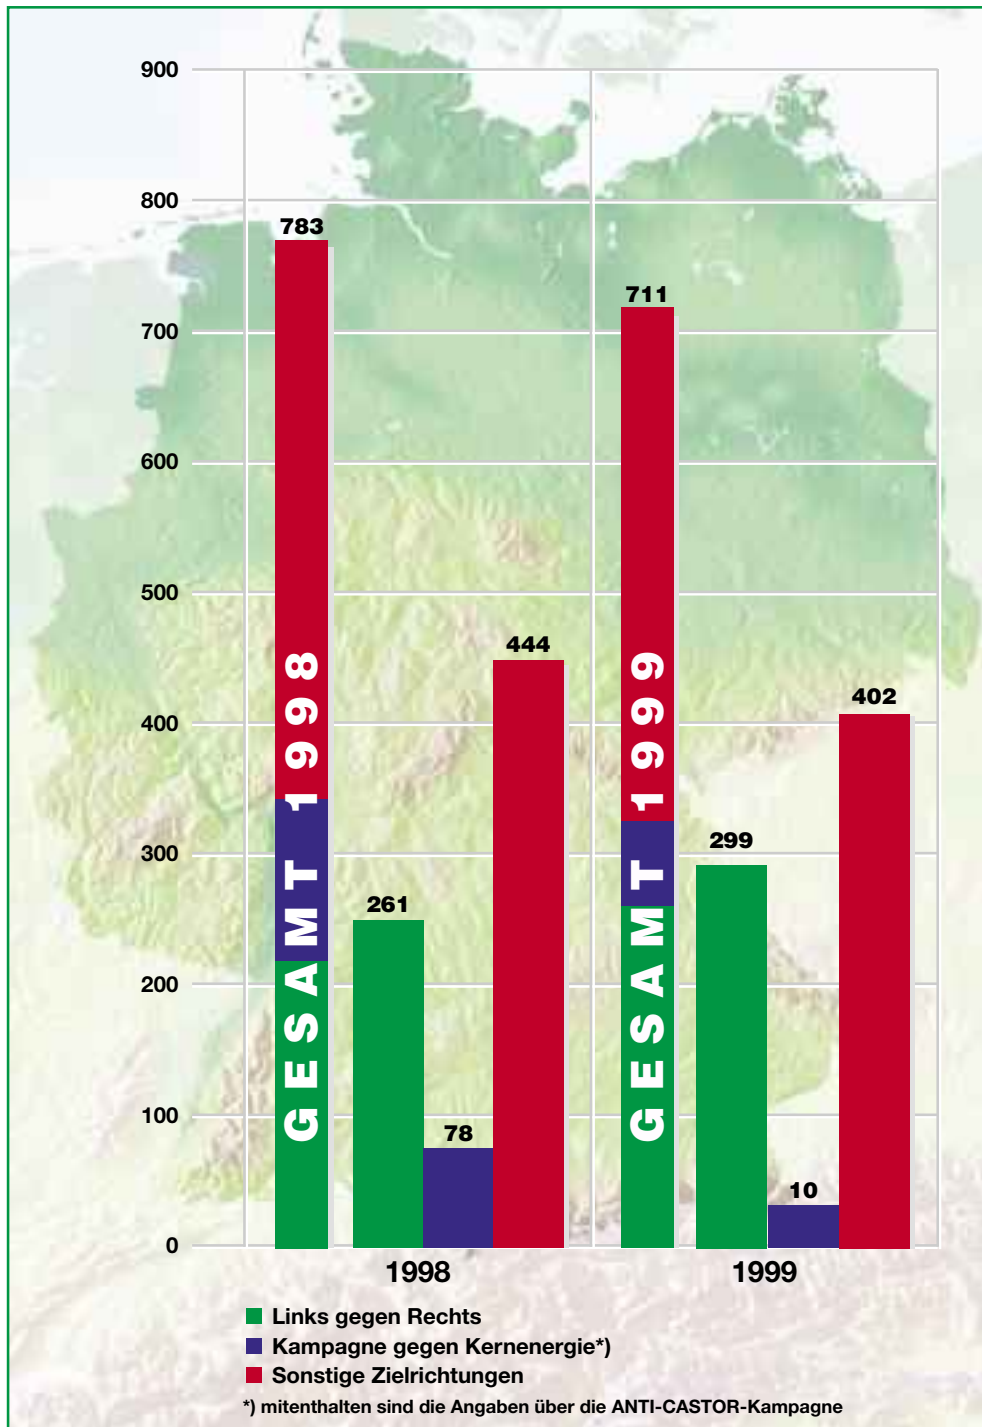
900
800
700
600
500
400
300
200
100
0

783
GESAMT 1998
261
78
444

711
GESAMT 1999
299
10
402

1998
1999

Links gegen Rechts
Kampagne gegen Kernenergie*)
Sonstige Zielrichtungen
*) mitenthalten sind die Angaben über die ANTI-CASTOR-Kampagne